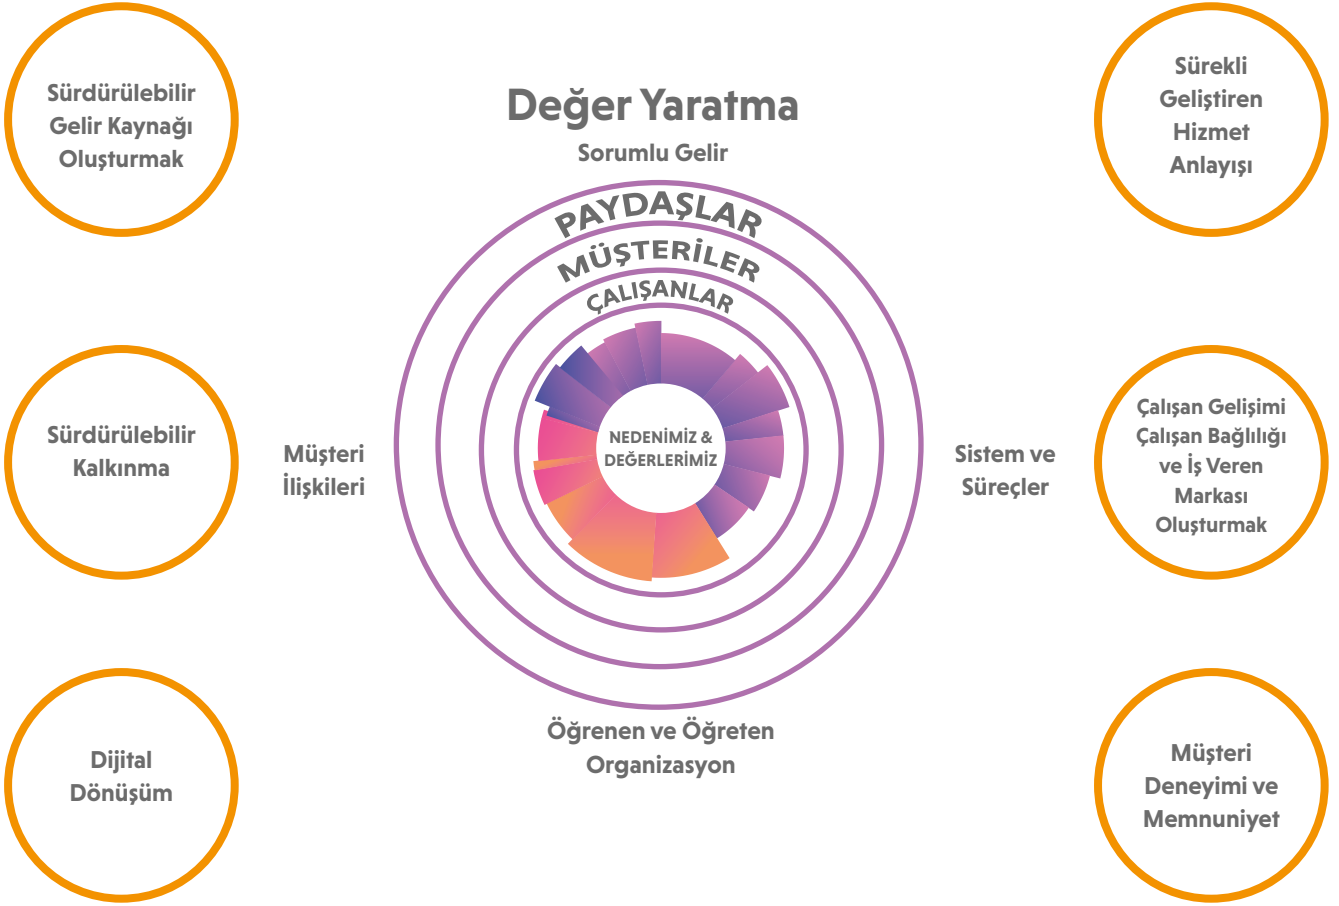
Sürdürülebilir Gelir Kaynağı Oluşturmak

Değer Yaratma

Sorumlu Gelir

Sürekli Geliştiren Hizmet Anlayışı

PAYDAŞLAR

MÜŞTERİLER

ÇALIŞANLAR

Sürdürülebilir Kalkınma

Müşteri İlişkileri

NEDENİMİZ & DEĞERLERİMİZ

Sistem ve Süreçler

Çalışan Gelişimi Çalışan Bağlılığı ve İş Veren Markası Oluşturmak

Öğrenen ve Öğreten Organizasyon

Dijital Dönüşüm

Müşteri Deneyimi ve Memnuniyet